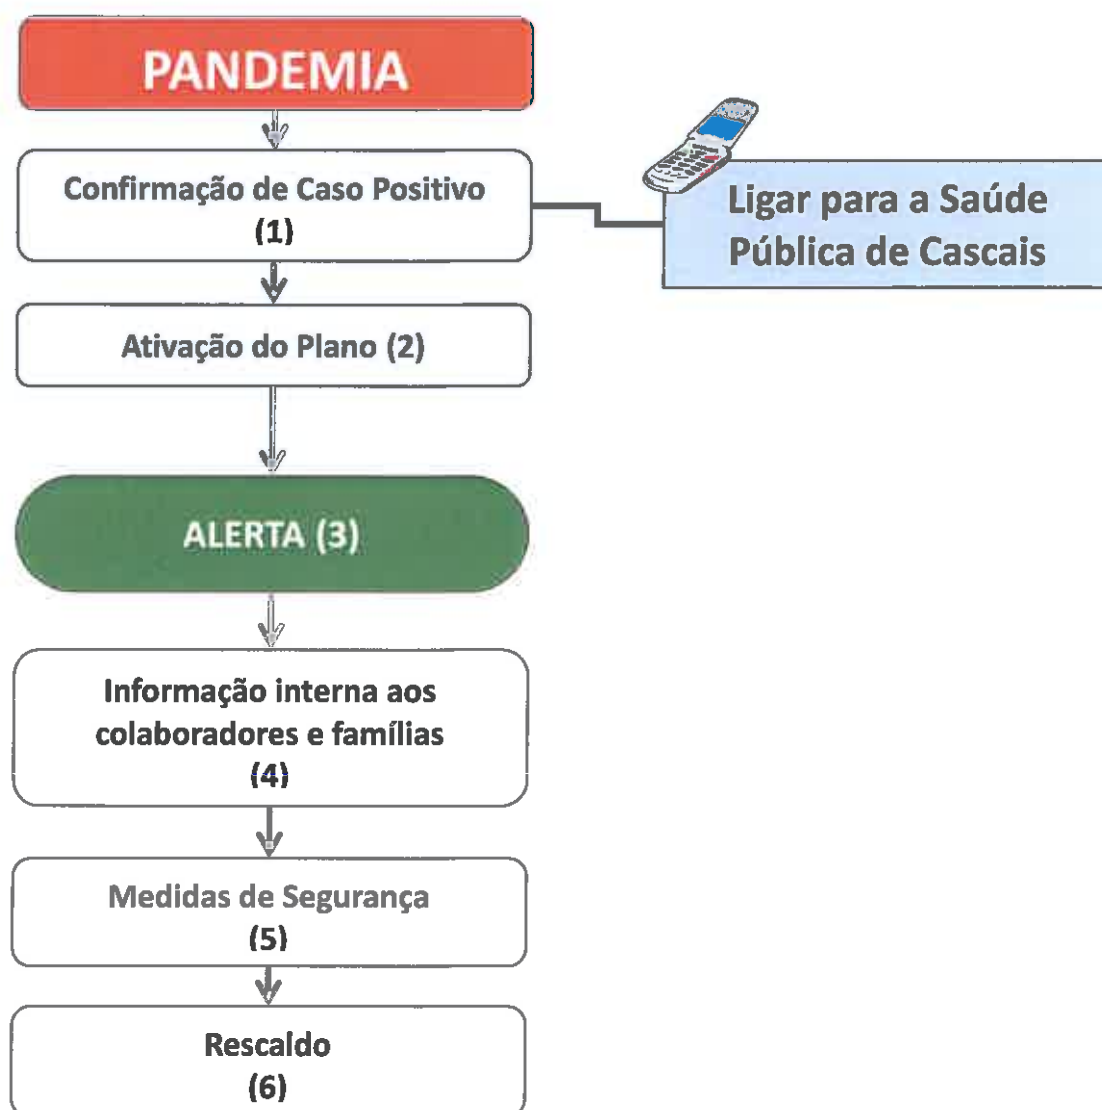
PANDEMIA

Confirmação de Caso Positivo (1)

Ligar para a Saúde Pública de Cascais

Ativação do Plano (2)

ALERTA (3)

Informação interna aos colaboradores e famílias (4)

Medidas de Segurança (5)

Rescaldo (6)